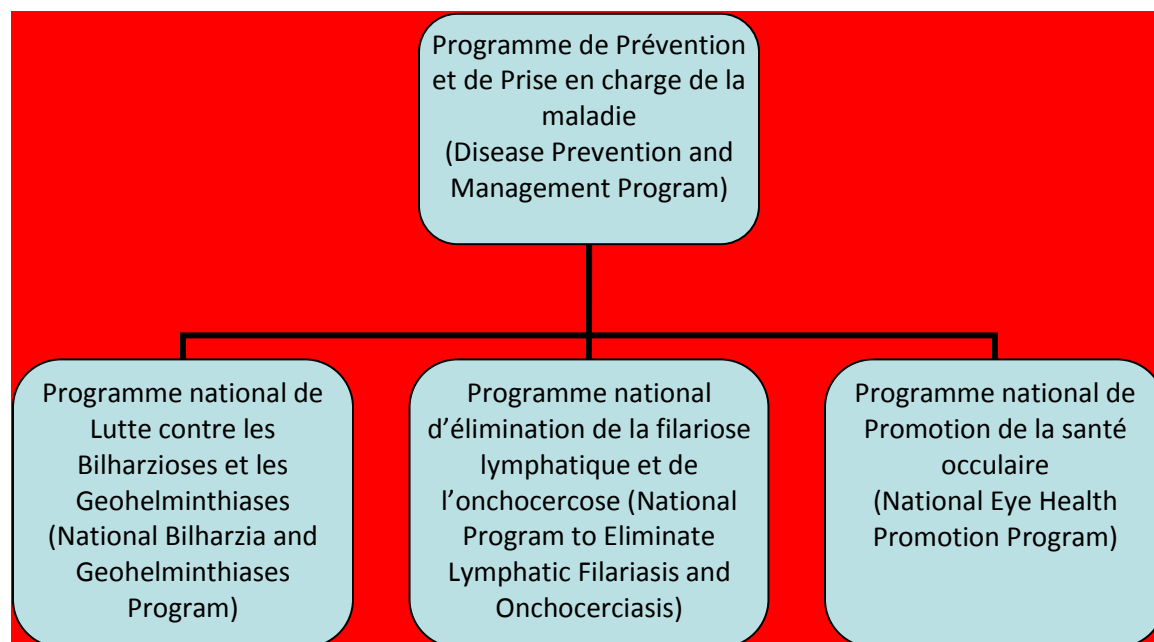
Programme de Prévention et de Prise en charge de la maladie
(Disease Prevention and Management Program)

Programme national de Lutte contre les Bilharzioses et les Geohelminthiases
(National Bilharzia and Geohelminthiases Program)

Programme national d'élimination de la filariose lymphatique et de l'onchocercose (National Program to Eliminate Lymphatic Filariasis and Onchocerciasis)

Programme national de Promotion de la santé occulaire
(National Eye Health Promotion Program)